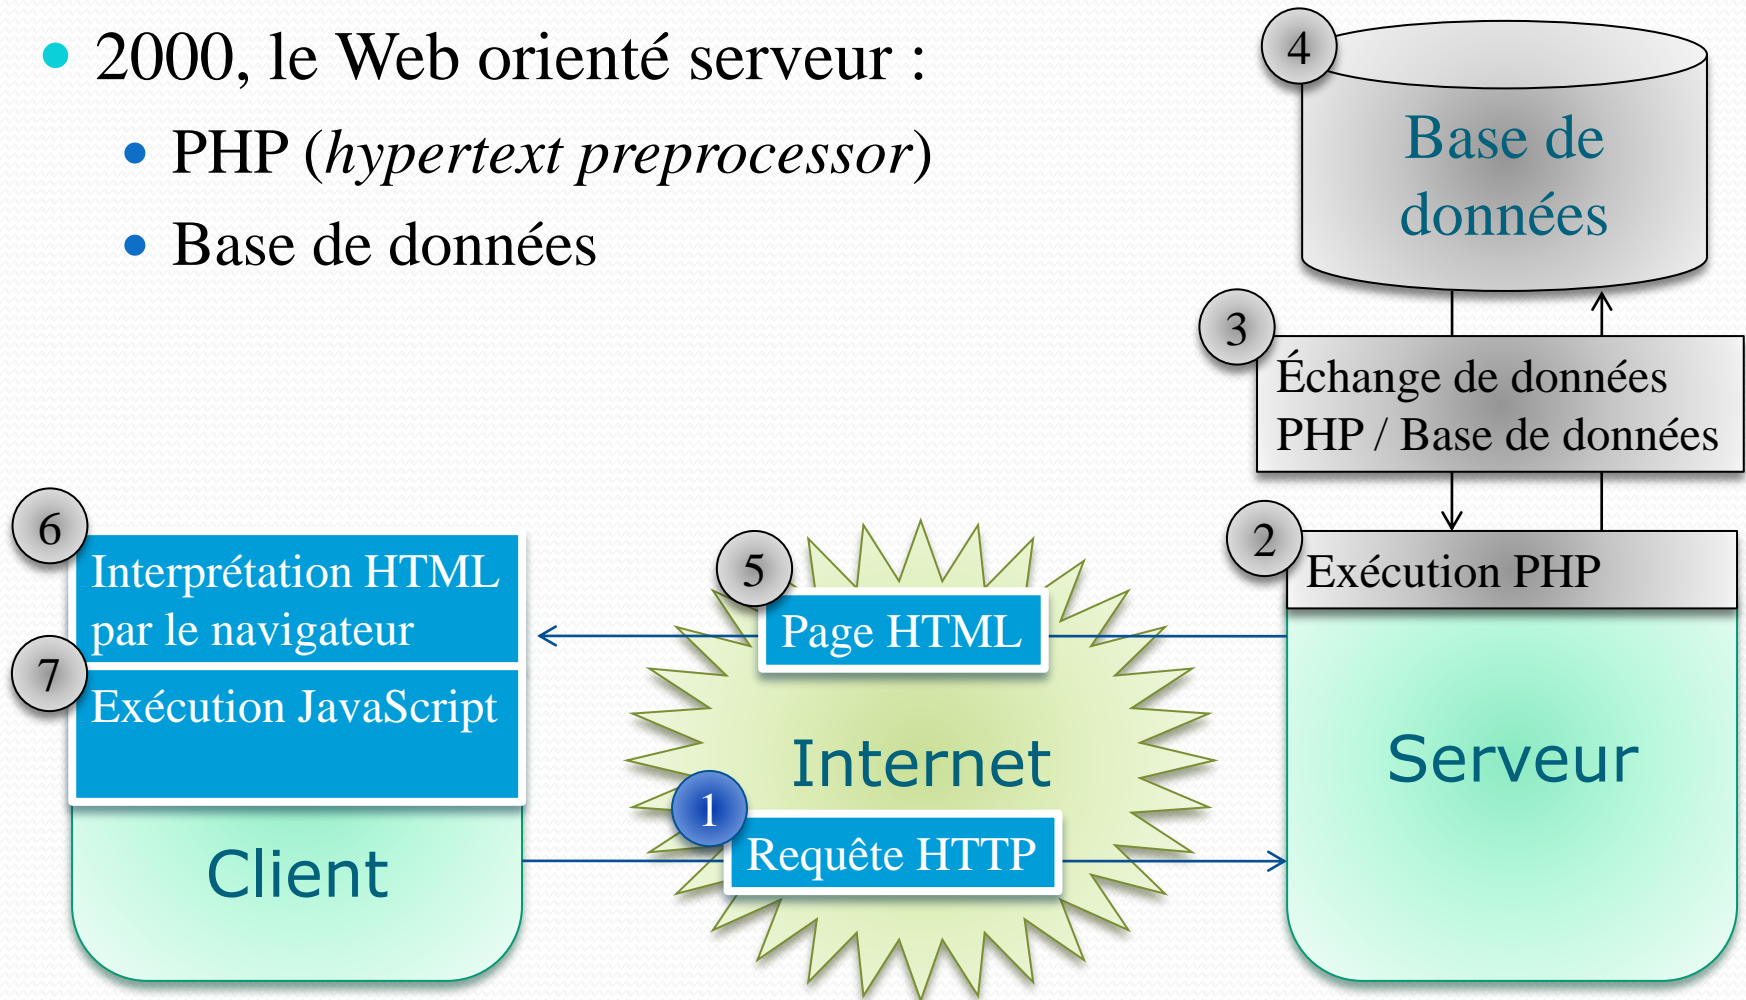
- 2000, le Web orienté serveur :
  - PHP (*hypertext preprocessor*)
  - Base de données

4

Base de données

3

Échange de données PHP / Base de données

2

Exécution PHP

Serveur

6

Interprétation HTML par le navigateur

7

Exécution JavaScript

Client

5

Page HTML

Internet

1

Requête HTTP